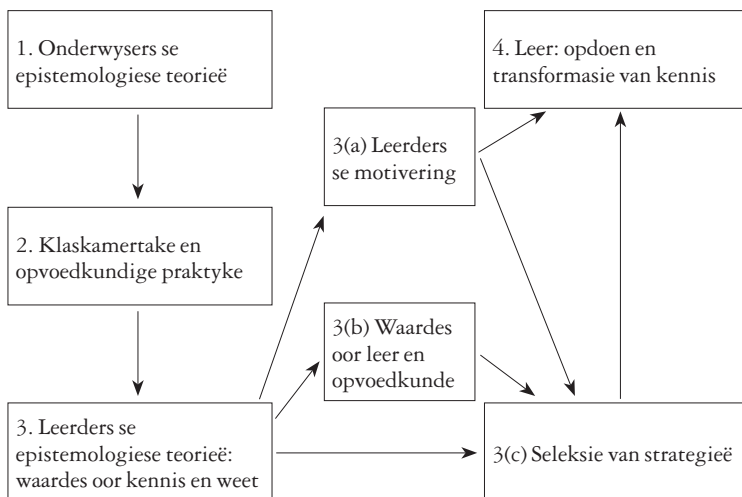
1. Onderwysers se epistemologiese teorieë

2. Klaskamertake en opvoedkundige praktyke

3. Leerders se epistemologiese teorieë: waardes oor kennis en weet

3(a) Leerders se motivering

3(b) Waardes oor leer en opvoedkunde

3(c) Seleksie van strategieë

4. Leer: opdoen en transformasie van kennis